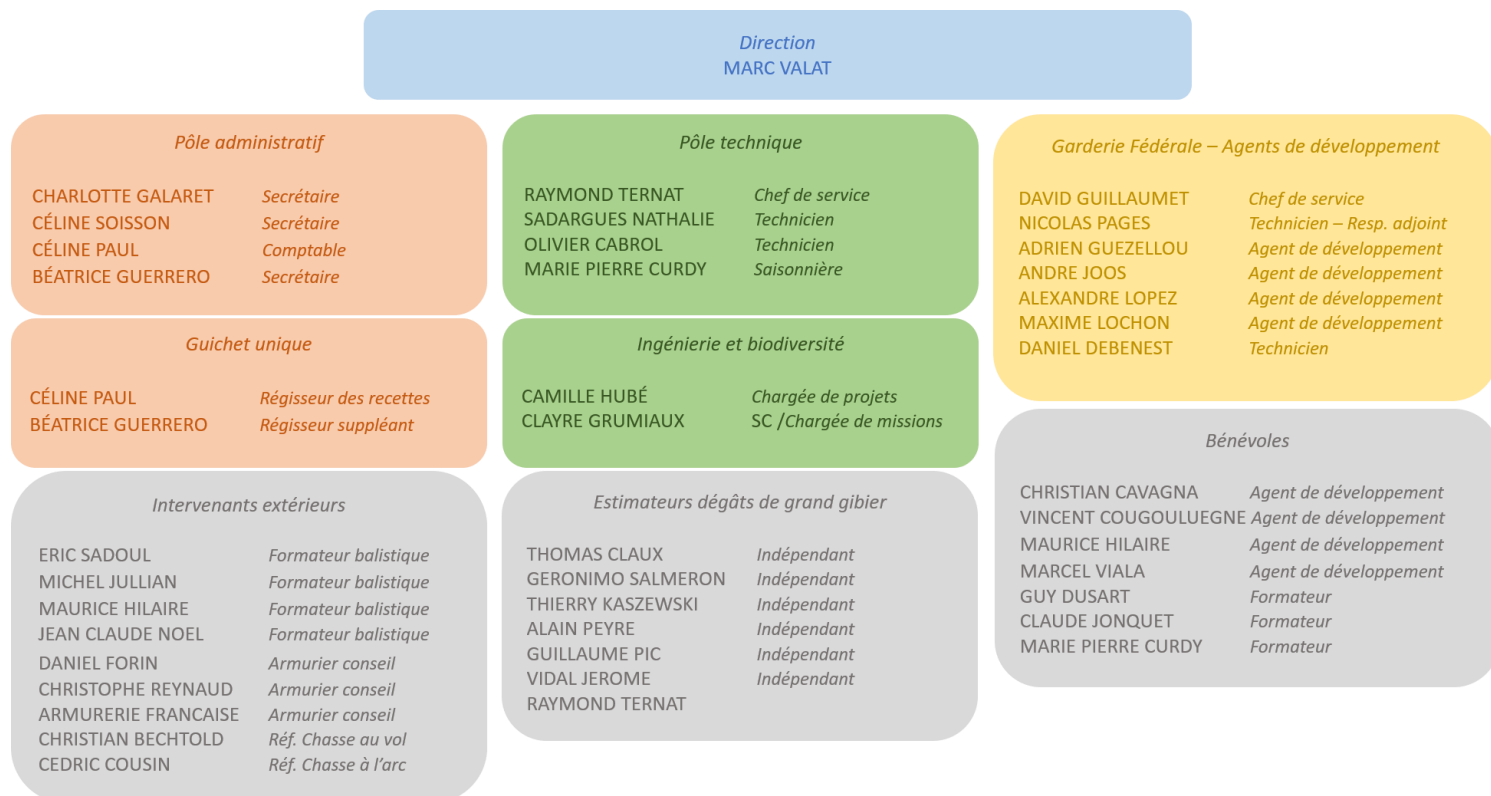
Direction
MARC VALAT

Pôle administratif

CHARLOTTE GALARET Secrétaire
CÉLINE SOISSON Secrétaire
CÉLINE PAUL Comptable
BÉATRICE GUERRERO Secrétaire

Guichet unique

CÉLINE PAUL Régisseur des recettes
BÉATRICE GUERRERO Régisseur suppléant

Intervenants extérieurs

ERIC SADOUL Formateur balistique
MICHEL JULLIAN Formateur balistique
MAURICE HILAIRE Formateur balistique
JEAN CLAUDE NOEL Formateur balistique
DANIEL FORIN Armurier conseil
CHRISTOPHE REYNAUD Armurier conseil
ARMURERIE FRANCAISE Armurier conseil
CHRISTIAN BECHTOLD Réf. Chasse au vol
CEDRIC COUSIN Réf. Chasse à l'arc

Pôle technique

RAYMOND TERNAT Chef de service
SADARGUES NATHALIE Technicien
OLIVIER CABROL Technicien
MARIE PIERRE CURDY Saisonnière

Ingénierie et biodiversité

CAMILLE HUBÉ Chargée de projets
CLAYRE GRUMIAUX SC /Chargée de missions

Estimateurs dégâts de grand gibier

THOMAS CLAUX Indépendant
GERONIMO SALMERON Indépendant
THIERRY KASZEWSKI Indépendant
ALAIN PEYRE Indépendant
GUILLAUME PIC Indépendant
VIDAL JEROME Indépendant
RAYMOND TERNAT

Garderie Fédérale – Agents de développement

DAVID GUILLAUMET Chef de service
NICOLAS PAGES Technicien – Resp. adjoint
ADRIEN GUEZELLOU Agent de développement
ANDRE JOOS Agent de développement
ALEXANDRE LOPEZ Agent de développement
MAXIME LOCHON Agent de développement
DANIEL DEBENEST Technicien

Bénévoles

CHRISTIAN CAVAGNA Agent de développement
VINCENT COUGOULUEGNE Agent de développement
MAURICE HILAIRE Agent de développement
MARCEL VIALA Agent de développement
GUY DUSART Formateur
CLAUDE JONQUET Formateur
MARIE PIERRE CURDY Formateur